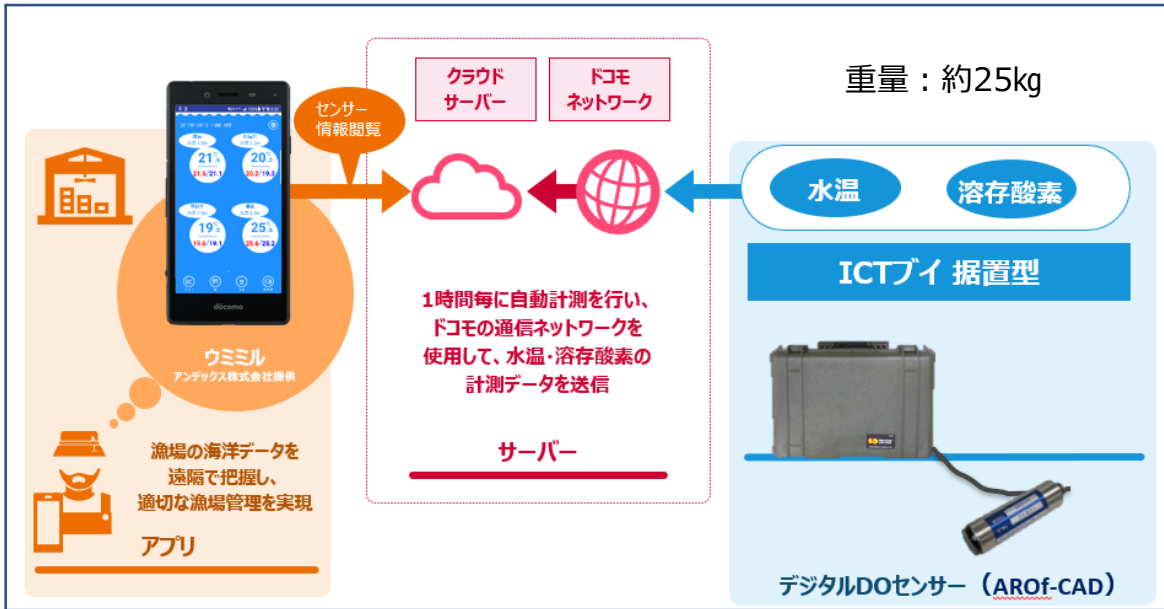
重量：約25kg

クラウドサーバー

ドコモネットワーク

センサー情報閲覧

21
21.8/21.1

20
20.2/19.3

19
19.6/19.1

25
25.6/25.2

docomo

ウミミル
アンデックス株式会社提供

漁場の海洋データを遠隔で把握し、適切な漁場管理を実現

アプリ

1時間毎に自動計測を行い、ドコモの通信ネットワークを使用して、水温・溶存酸素の計測データを送信

サーバー

水温

溶存酸素

ICTブイ 据置型

デジタルDOセンサー（AROf-CAD）